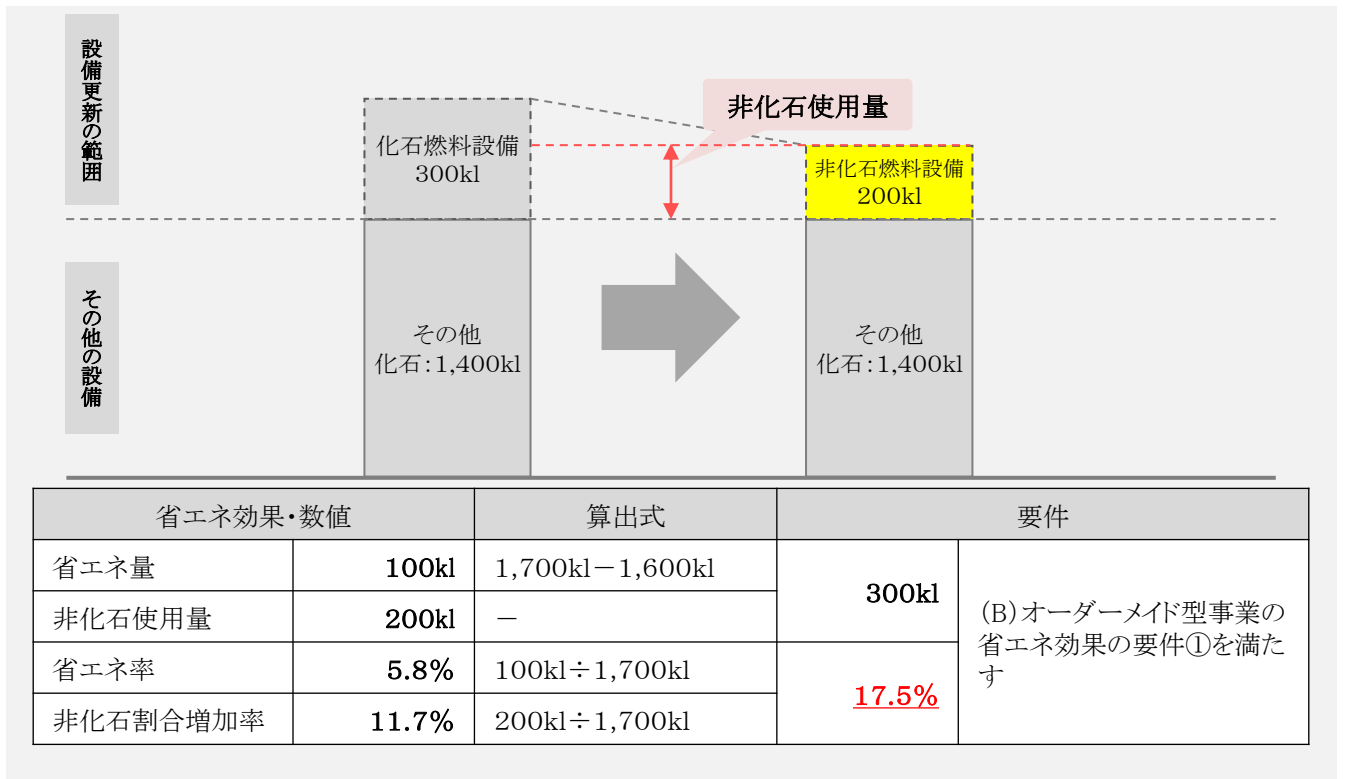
設備更新の範囲

その他の設備

化石燃料設備
300kl

非化石使用量

非化石燃料設備
200kl

その他
化石：1,400kl

その他
化石：1,400kl

| 省エネ効果・数値 | | 算出式 | 要件 | |
|---|---|---|---|---|
| 省エネ量 | 100kl | 1,700kl－1,600kl | 300kl | (B)オーダーメイド型事業の省エネ効果の要件①を満たす |
| 非化石使用量 | 200kl | － | | |
| 省エネ率 | 5.8% | 100kl÷1,700kl | 17.5% | |
| 非化石割合増加率 | 11.7% | 200kl÷1,700kl | | |